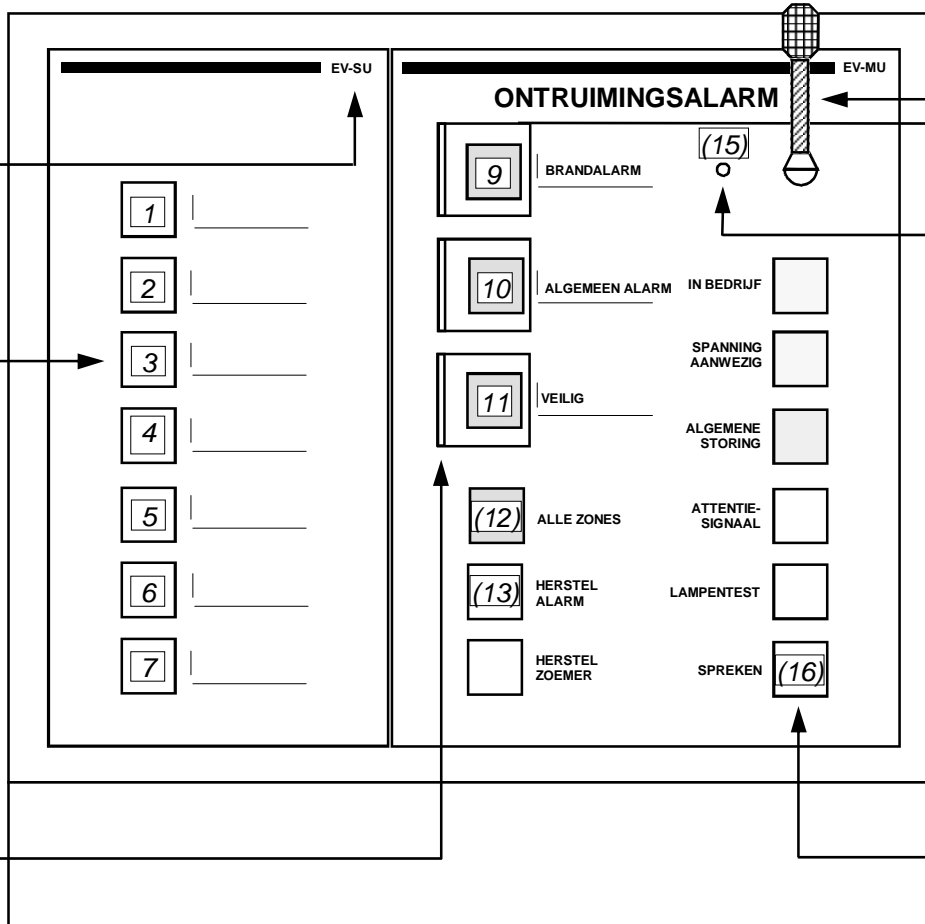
EV-SU

1

2

3

4

5

6

7

EV-MU

ONTRUIMINGSALARM

9 BRANDALARM

(15)

10 ALGEMEEN ALARM

IN BEDRIJF

SPANNING AANWEZIG

11 VEILIG

ALGEMENE STORING

(12) ALLE ZONES

ATTENTIE-SIGNAAL

(13) HERSTEL ALARM

LAMPENTEST

HERSTEL ZOEMER

SPREKEN (16)